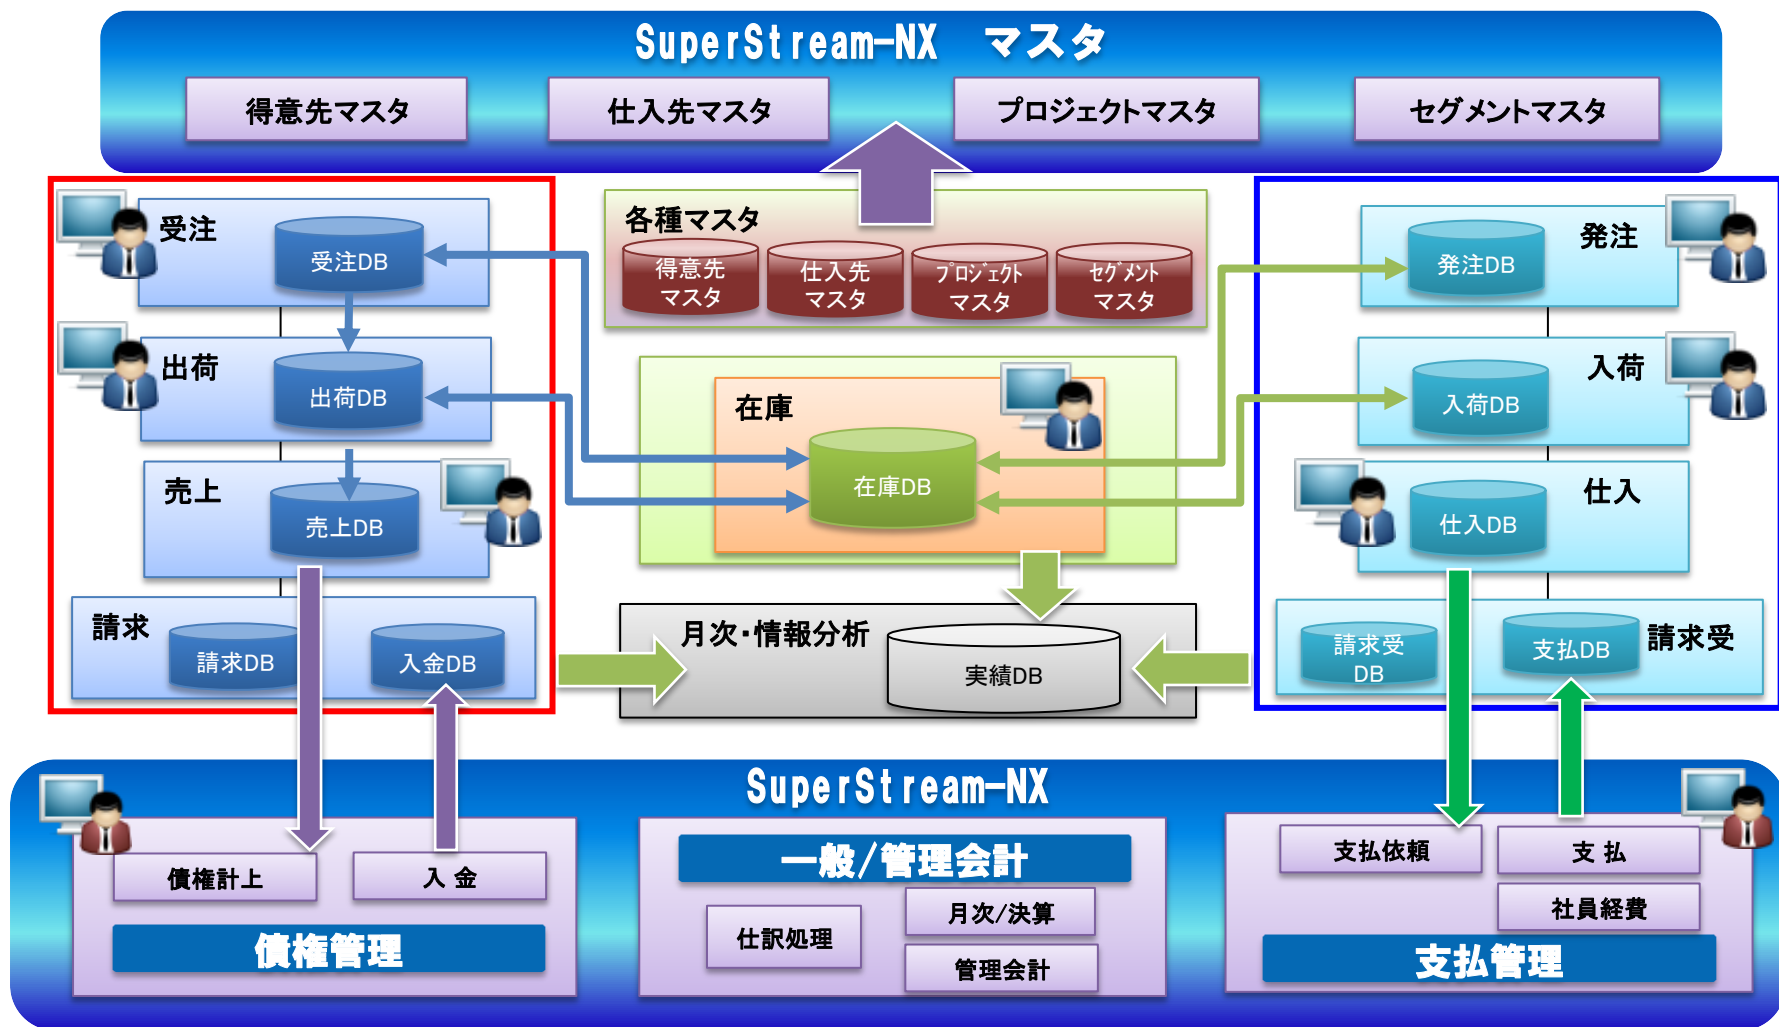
SuperStream-NX マスタ

得意先マスタ

仕入先マスタ

プロジェクトマスタ

セグメントマスタ

受注

受注DB

出荷

出荷DB

売上

売上DB

請求

請求DB

入金DB

各種マスタ

得意先マスタ

仕入先マスタ

ﾌﾟﾛｼﾞｪｸﾄマスタ

ｾｸﾞﾒﾝﾄマスタ

在庫

在庫DB

月次･情報分析

実績DB

発注

発注DB

入荷

入荷DB

仕入

仕入DB

請求受DB

支払DB

請求受

SuperStream-NX

債権計上

入 金

債権管理

一般/管理会計

仕訳処理

月次/決算

管理会計

支払依頼

支 払

社員経費

支払管理